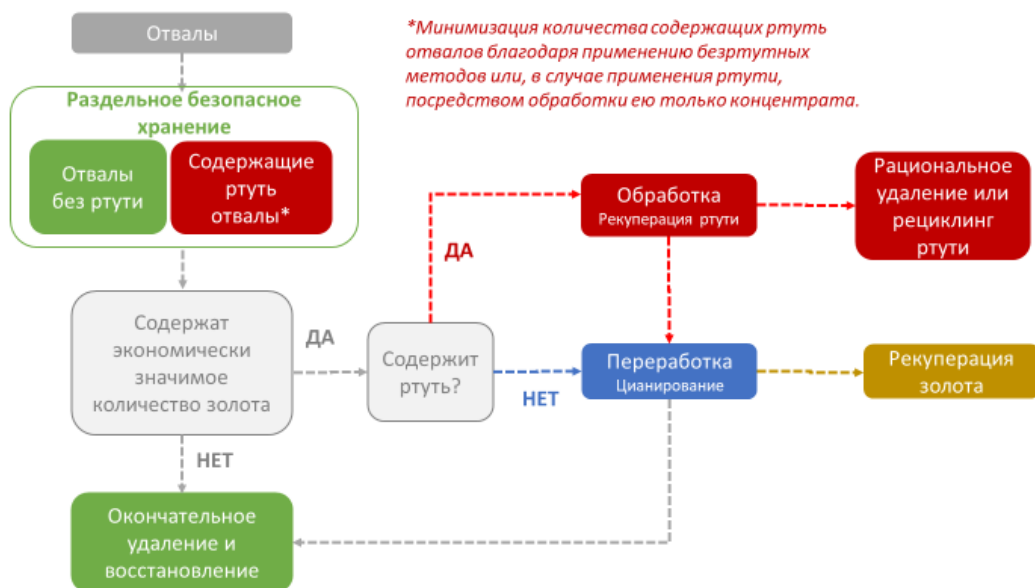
Отвалы

*Минимизация количества содержащих ртуть отвалов благодаря применению безртутных методов или, в случае применения ртути, посредством обработки ею только концентрата.

Раздельное безопасное хранение

Отвалы без ртути

Содержащие ртуть отвалы*

Обработка
Рекуперация ртути

Рациональное удаление или рециклинг ртути

ДА

Содержат экономически значимое количество золота

ДА

Содержит ртуть?

НЕТ

Переработка
Цианирование

Рекуперация золота

НЕТ

Окончательное удаление и восстановление